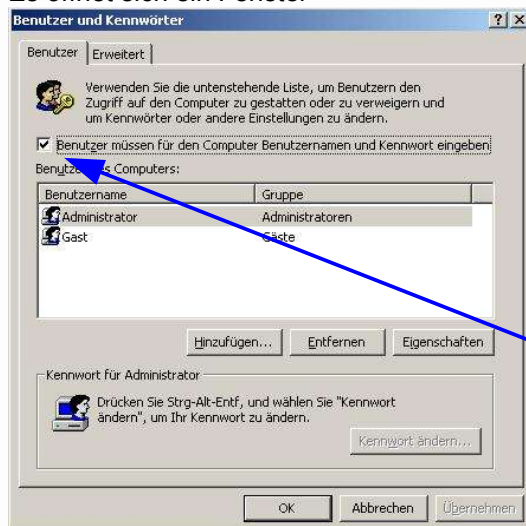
Benutzer und Kennwörter

?|X

Benutzer | Erweitert

Verwenden Sie die untenstehende Liste, um Benutzern den Zugriff auf den Computer zu gestatten oder zu verweigern und um Kennwörter oder andere Einstellungen zu ändern.

☑ Benutzer müssen für den Computer Benutzernamen und Kennwort eingeben

Benutz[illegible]s Computers:

| Benutzername | Gruppe |
|---|---|
| Administrator | Administratoren |
| Gast | Gäste |

Hinzufügen... | Entfernen | Eigenschaften

Kennwort für Administrator

Drücken Sie Strg-Alt-Entf, und wählen Sie "Kennwort ändern", um Ihr Kennwort zu ändern.

Kennwort ändern...

OK | Abbrechen | Übernehmen